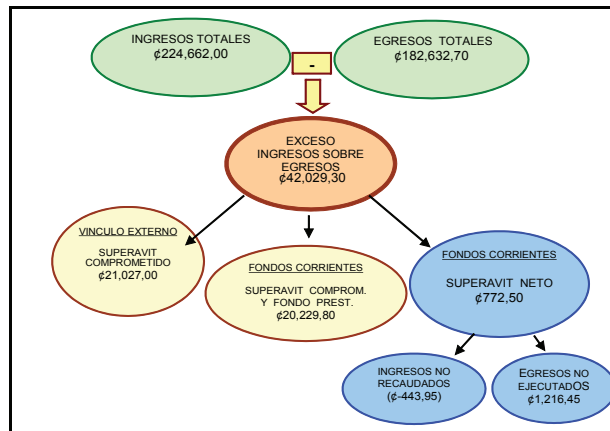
INGRESOS TOTALES
¢224,662,00

-

EGRESOS TOTALES
¢182,632,70

EXCESO
INGRESOS SOBRE EGRESOS
¢42,029,30

VINCULO EXTERNO
SUPERAVIT COMPROMETIDO
¢21,027,00

FONDOS CORRIENTES
SUPERAVIT COMPROM. Y FONDO PREST.
¢20,229,80

FONDOS CORRIENTES
SUPERAVIT NETO
¢772,50

INGRESOS NO RECAUDADOS
(¢-443,95)

EGRESOS NO EJECUTADOS
¢1,216,45